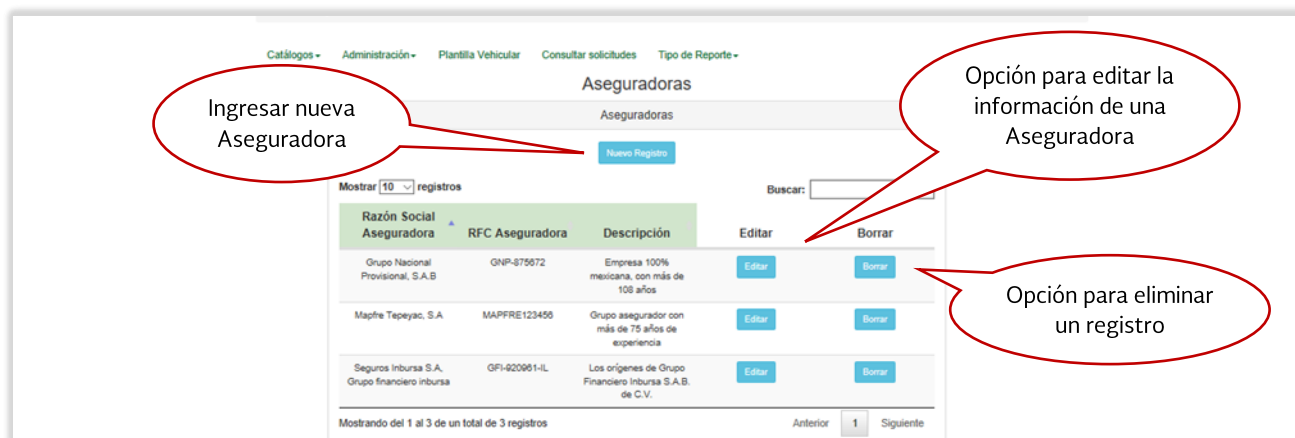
Catálogos▾ Administración▾ Plantilla Vehicular Consultar solicitudes Tipo de Reporte▾

Aseguradoras

Ingresar nueva Aseguradora

Opción para editar la información de una Aseguradora

Aseguradoras

Nuevo Registro

Mostrar 10 registros

Buscar:

| Razón Social Aseguradora | RFC Aseguradora | Descripción | Editar | Borrar |
|---|---|---|---|---|
| Grupo Nacional Provisional, S.A.B | GNP-875672 | Empresa 100% mexicana, con más de 108 años | Editar | Borrar |
| Mapfre Tepeyac, S.A | MAPFRE123456 | Grupo asegurador con más de 75 años de experiencia | Editar | Borrar |
| Seguros Inbursa S.A, Grupo financiero inbursa | GFI-920961-IL | Los orígenes de Grupo Financiero Inbursa S.A.B. de C.V. | Editar | Borrar |

Opción para eliminar un registro

Mostrando del 1 al 3 de un total de 3 registros

Anterior 1 Siguiente